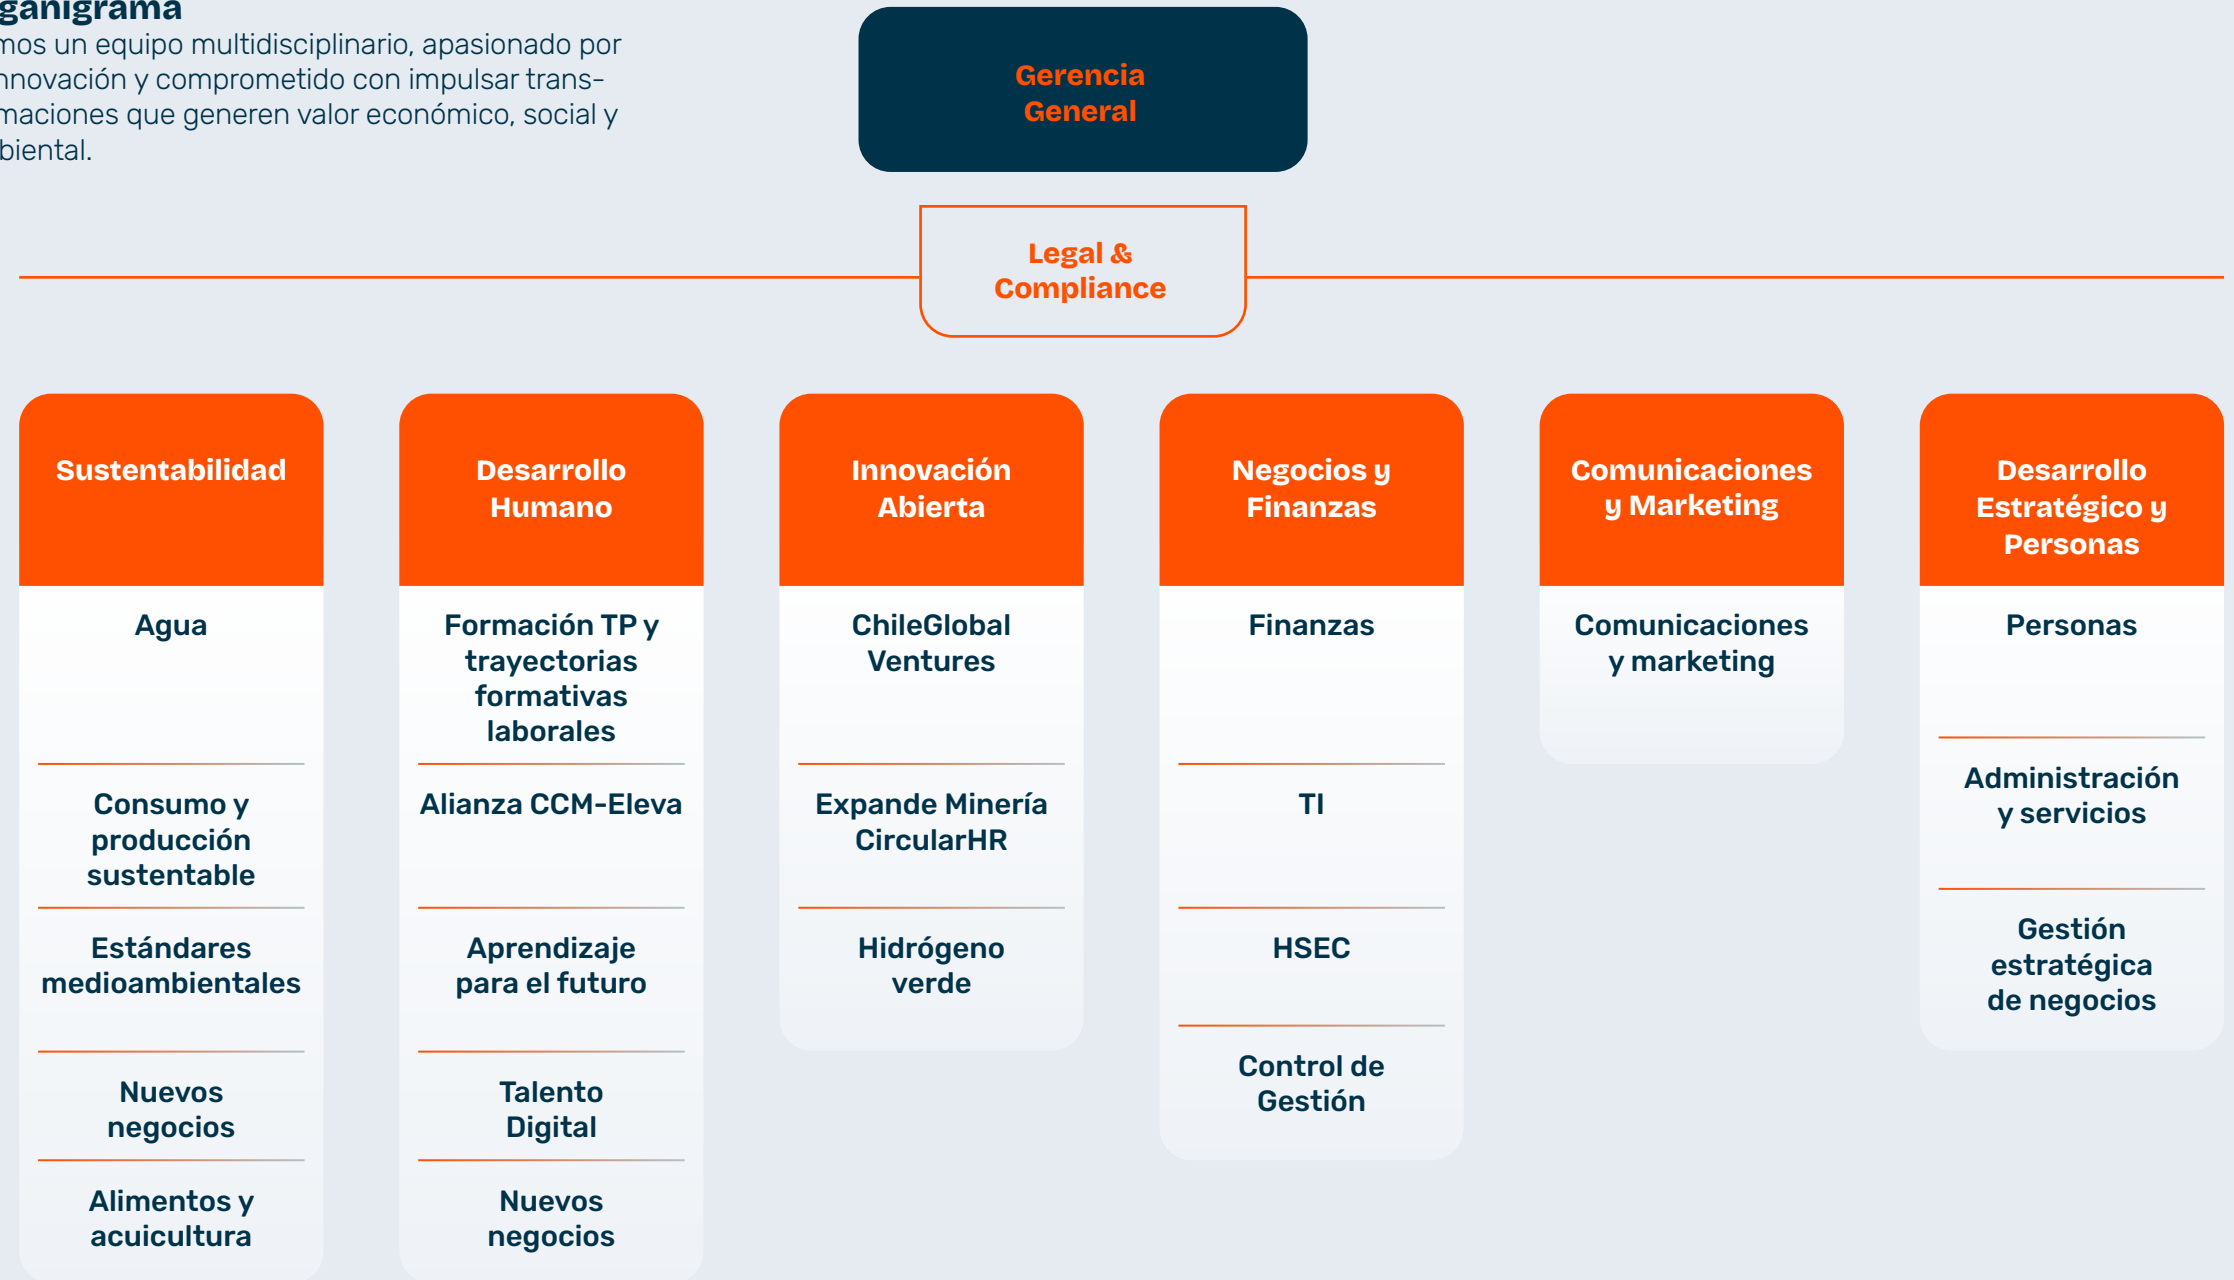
ganigrama
mos un equipo multidisciplinario, apasionado por nnovación y comprometido con impulsar transmaciones que generen valor económico, social y biental.

Gerencia General

Legal & Compliance

Sustentabilidad
Agua
Consumo y producción sustentable
Estándares medioambientales
Nuevos negocios
Alimentos y acuicultura

Desarrollo Humano
Formación TP y trayectorias formativas laborales
Alianza CCM-Eleva
Aprendizaje para el futuro
Talento Digital
Nuevos negocios

Innovación Abierta
ChileGlobal Ventures
Expande Minería CircularHR
Hidrógeno verde

Negocios y Finanzas
Finanzas
TI
HSEC
Control de Gestión

Comunicaciones y Marketing
Comunicaciones y marketing

Desarrollo Estratégico y Personas
Personas
Administración y servicios
Gestión estratégica de negocios